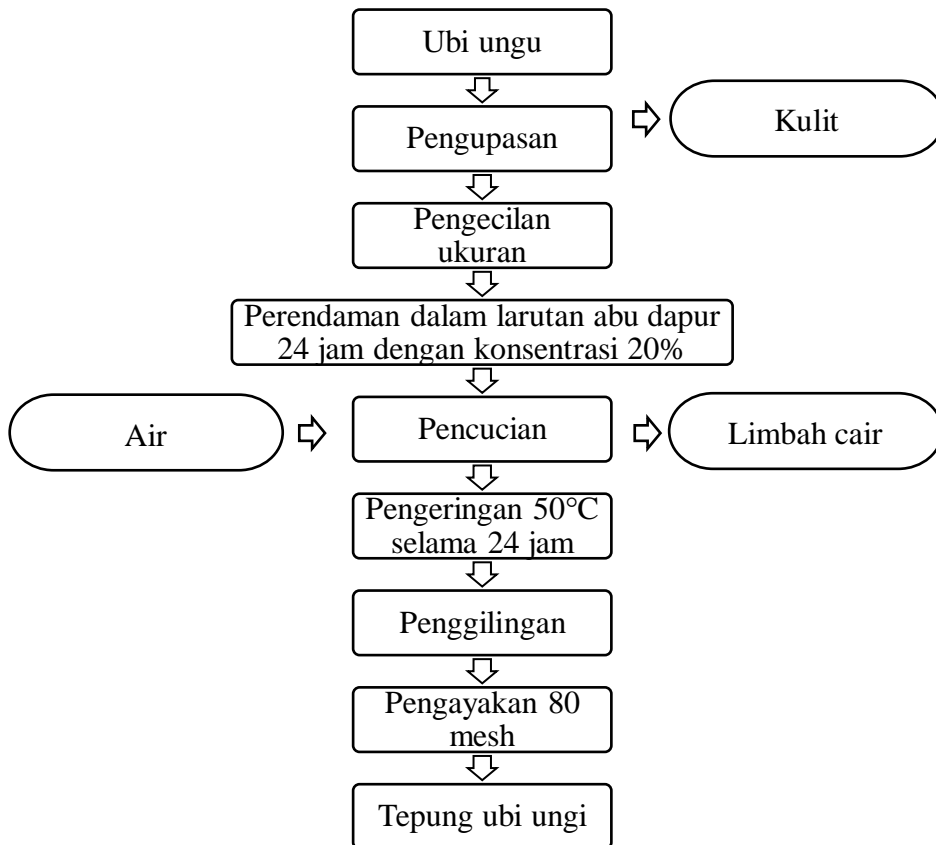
Ubi ungu

Pengupasan

Kulit

Pengecilan ukuran

Perendaman dalam larutan abu dapur 24 jam dengan konsentrasi 20%

Air

Pencucian

Limbah cair

Pengeringan 50°C selama 24 jam

Penggilingan

Pengayakan 80 mesh

Tepung ubi ungi